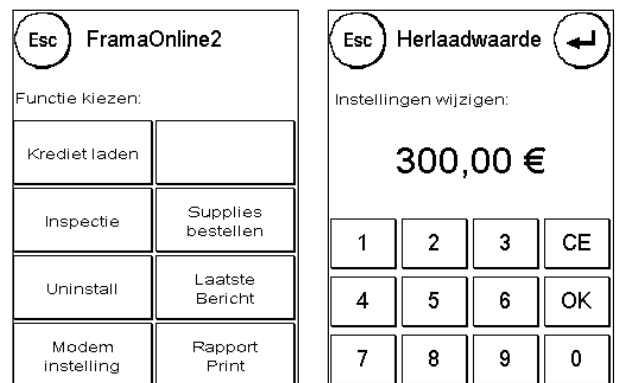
Esc FramaOnline2

Functie kiezen:

Krediet laden

Inspectie

Supplies bestellen

Uninstall

Laatste Bericht

Modem instelling

Rapport Print

Esc Herlaadwaarde

Instellingen wijzigen:

300,00 €

| 1 | 2 | 3 | CE |
|---|---|---|---|
| 4 | 5 | 6 | OK |
| 7 | 8 | 9 | 0 |